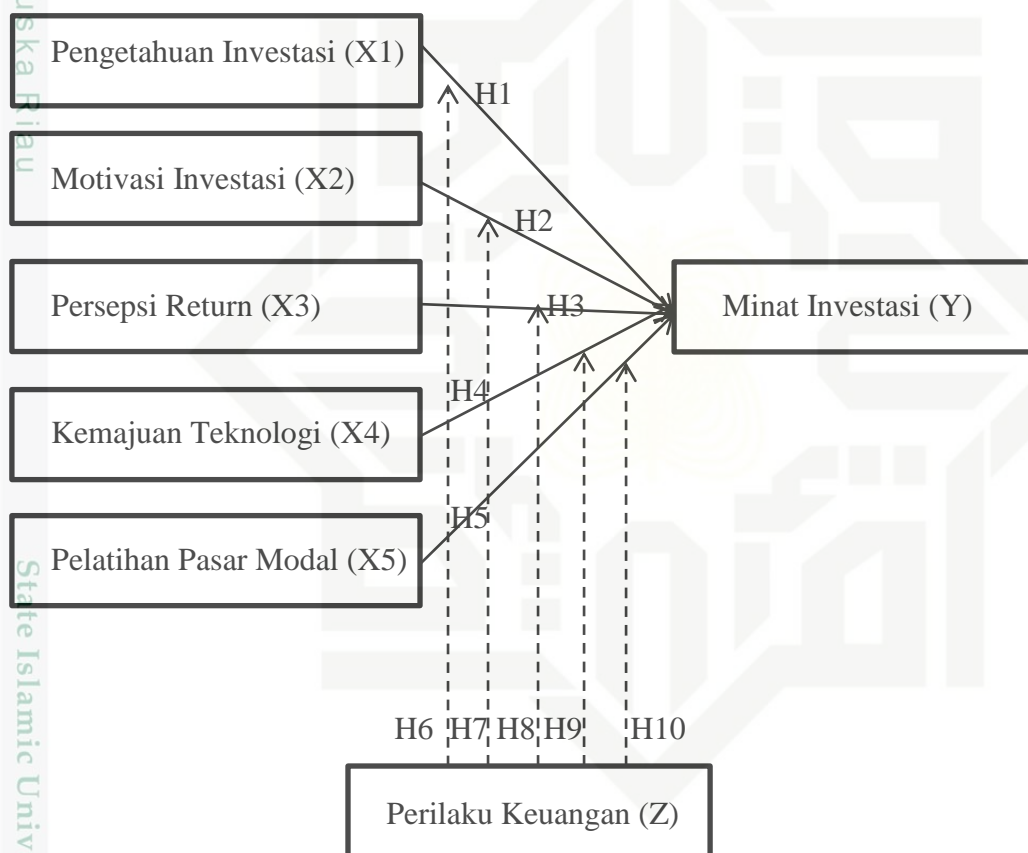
uska Riau

Pengetahuan Investasi (X1)

H1

Motivasi Investasi (X2)

H2

Persepsi Return (X3)

H3

Minat Investasi (Y)

H4

Kemajuan Teknologi (X4)

H5

Pelatihan Pasar Modal (X5)

State Islamic Univ

H6 H7 H8 H9 H10

Perilaku Keuangan (Z)